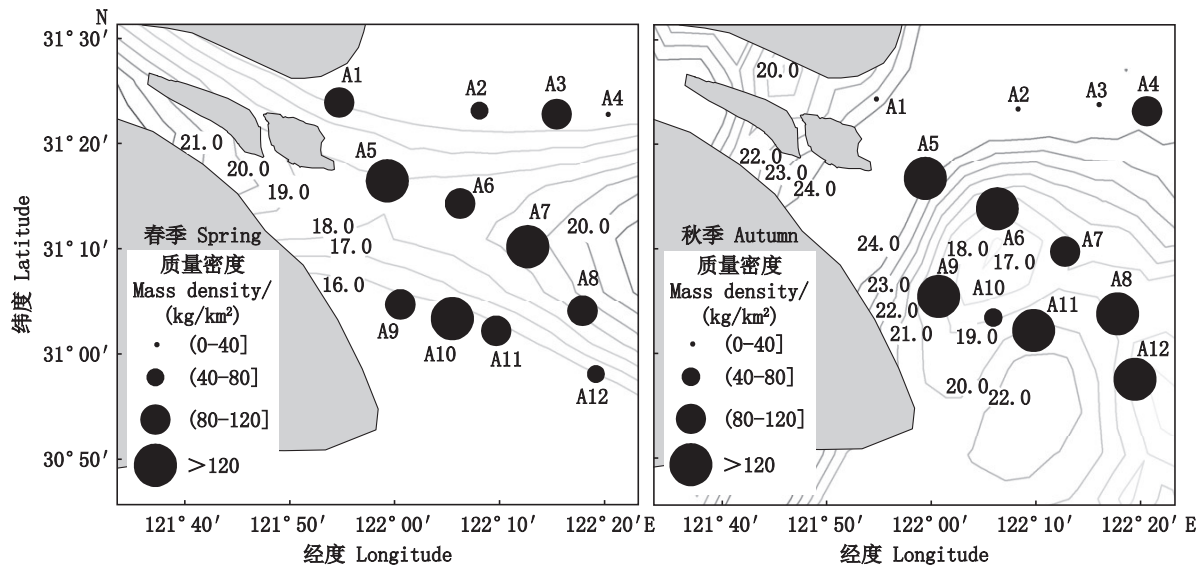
N

31°30′
31°20′
31°10′
31°00′
30°50′

纬度 Latitude

A1
A2
A3
A4
21.0
20.0
19.0
A5
A6
18.0
17.0
A7
20.0
16.0
A8
A9
A10
A11
A12

春季 Spring
质量密度
Mass density/
(kg/km²)
(0-40]
(40-80]
(80-120]
>120

121°40′ 121°50′ 122°00′ 122°10′ 122°20′E

经度 Longitude

20.0
A1
A2
A3
A4
22.0
23.0
24.0
A5
24.0
18.0
A6
17.0
A7
23.0
A9
22.0
A10
21.0
19.0
A11
A8
A12
20.0
22.0

秋季 Autumn
质量密度
Mass density/
(kg/km²)
(0-40]
(40-80]
(80-120]
>120

121°40′ 121°50′ 122°00′ 122°10′ 122°20′E

经度 Longitude